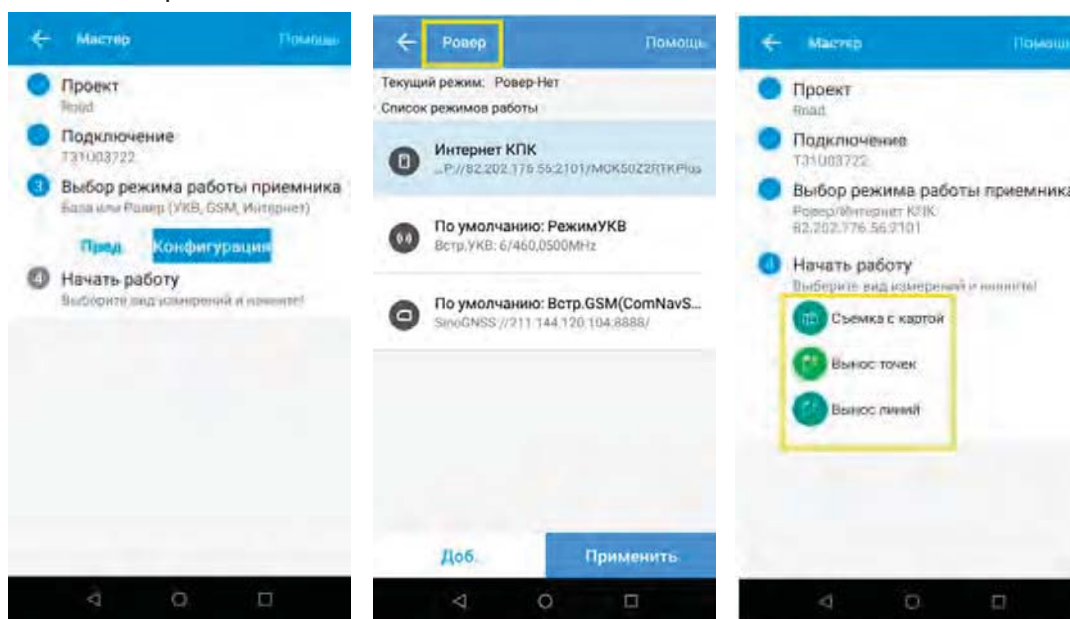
Мастер
Помощь
Проект
Road
Подключение
T31U03722
3 Выбор режима работы приемника
База или Ровер (УКВ, GSM, Интернет)
Пред.
Конфигурация
4 Начать работу
Выберите вид измерений и начните!

Ровер
Помощь
Текущий режим: Ровер-Нет
Список режимов работы
Интернет КПК
...P://82.202.176.56:2101/MCK50Z2RTKPlus
По умолчанию: РежимУКВ
Встр.УКВ: 6/460,0500MHz
По умолчанию: Встр.GSM(ComNavS...
SinoGNSS://211.144.120.104:8888/
Доб.
Применить

Мастер
Помощь
Проект
Road
Подключение
T31U03722
Выбор режима работы приемника
Ровер/Интернет КПК:
82.202.176.56:2101
4 Начать работу
Выберите вид измерений и начните!
Съемка с картой
Вынос точек
Вынос линий